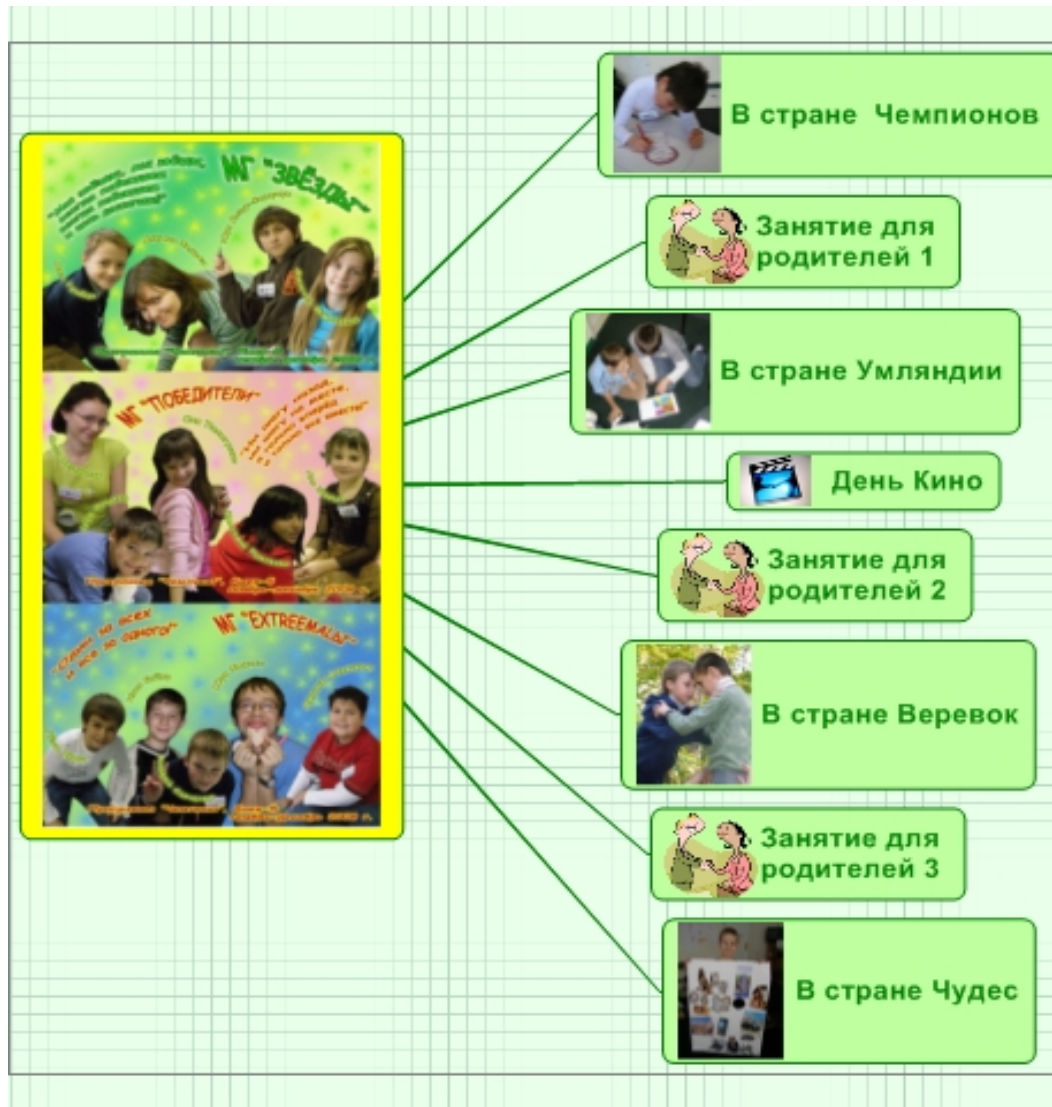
МГ "ЗВЁЗДЫ"

МГ "ПОБЕДИТЕЛИ"

МГ "EXTREEMАЛЫ"

"Один за всех и все за одного"

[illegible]

В стране Чемпионов

Занятие для родителей 1

В стране Умляндии

День Кино

Занятие для родителей 2

В стране Веревок

Занятие для родителей 3

В стране Чудес